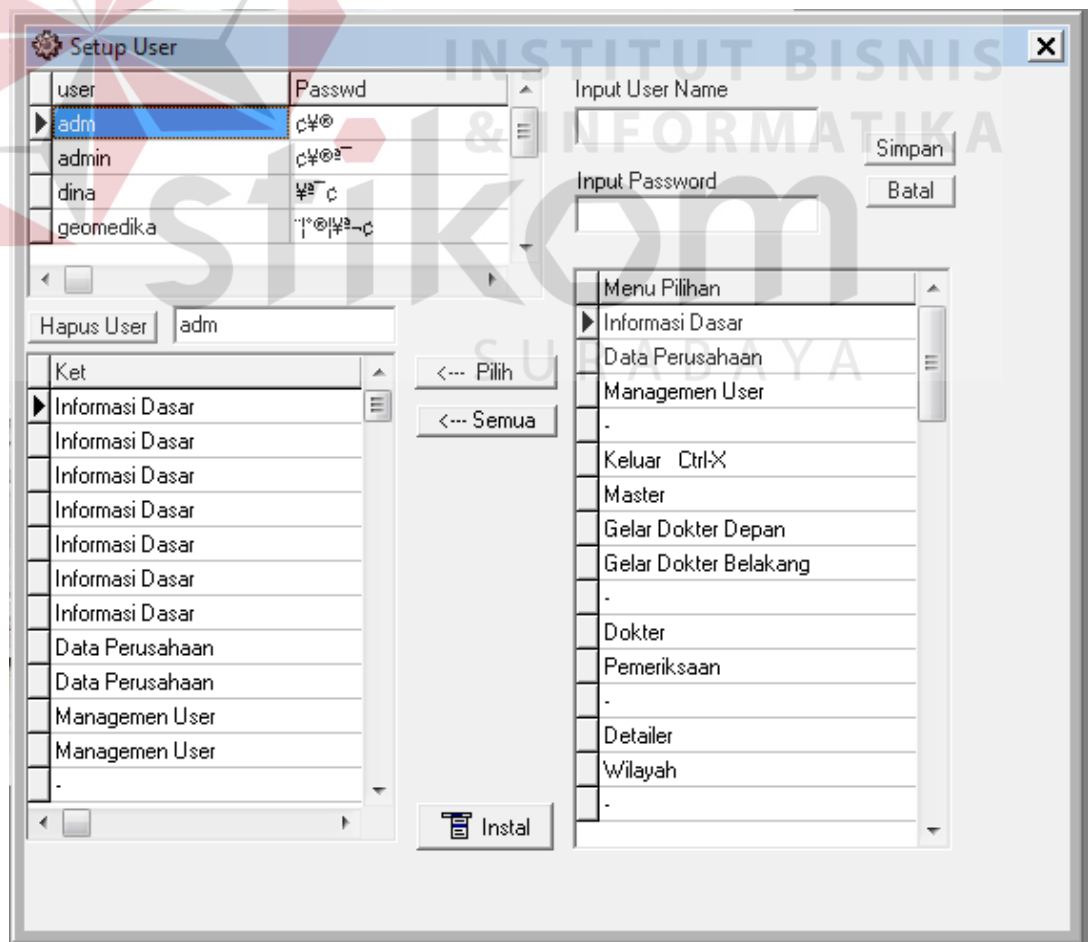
Setup User

| user | Passwd |
|---|---|
| adm | ¢¥® |
| admin | ¢¥®ª¯ |
| dina | ¥ª¯¢ |
| geomedika | ¨¦°®¦¥ª¬¢ |

Input User Name

Simpan

Input Password

Batal

Hapus User adm

| Ket |
|---|
| Informasi Dasar |
| Informasi Dasar |
| Informasi Dasar |
| Informasi Dasar |
| Informasi Dasar |
| Informasi Dasar |
| Informasi Dasar |
| Data Perusahaan |
| Data Perusahaan |
| Managemen User |
| Managemen User |
| - |

<--- Pilih

<--- Semua

Instal

| Menu Pilihan |
|---|
| Informasi Dasar |
| Data Perusahaan |
| Managemen User |
| - |
| Keluar Ctrl-X |
| Master |
| Gelar Dokter Depan |
| Gelar Dokter Belakang |
| - |
| Dokter |
| Pemeriksaan |
| - |
| Detailer |
| Wilayah |
| - |

INSTITUT BISNIS & INFORMATIKA stikom SURABAYA